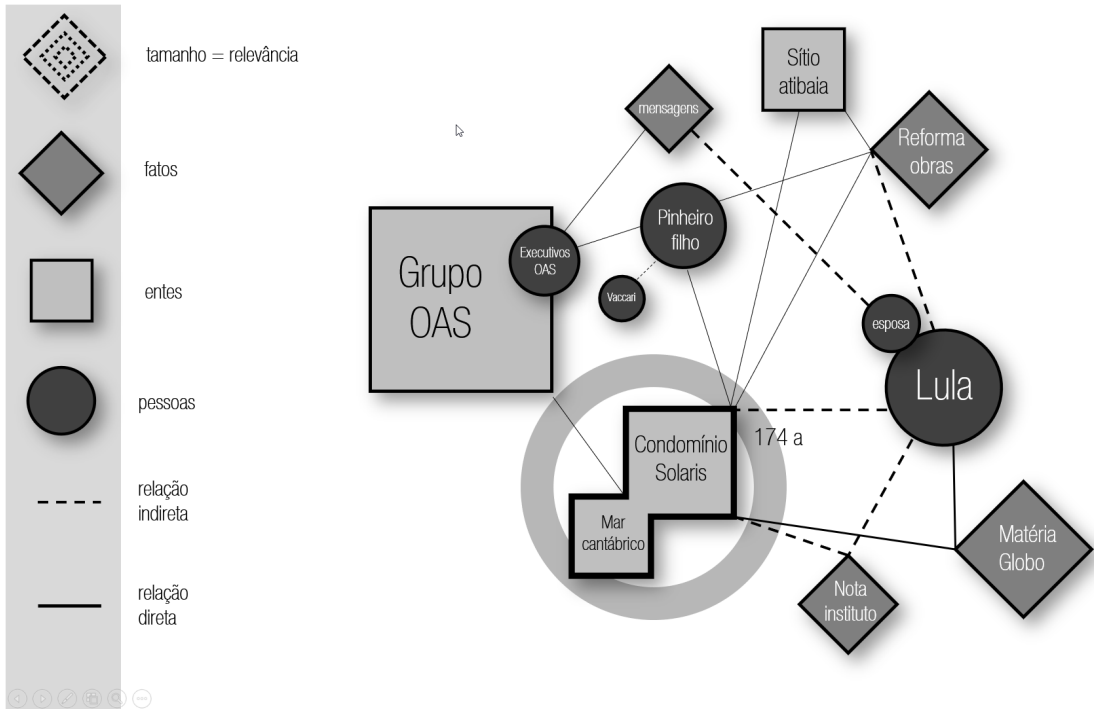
tamanho = relevância

fatos

entes

pessoas

relação indireta

relação direta

mensagens

Sítio atibaia

Reforma obras

Grupo OAS

Executivos OAS

Pinheiro filho

Vaccari

esposa

Lula

Condomínio Solaris

174 a

Mar cantábrico

Nota instituto

Matéria Globo